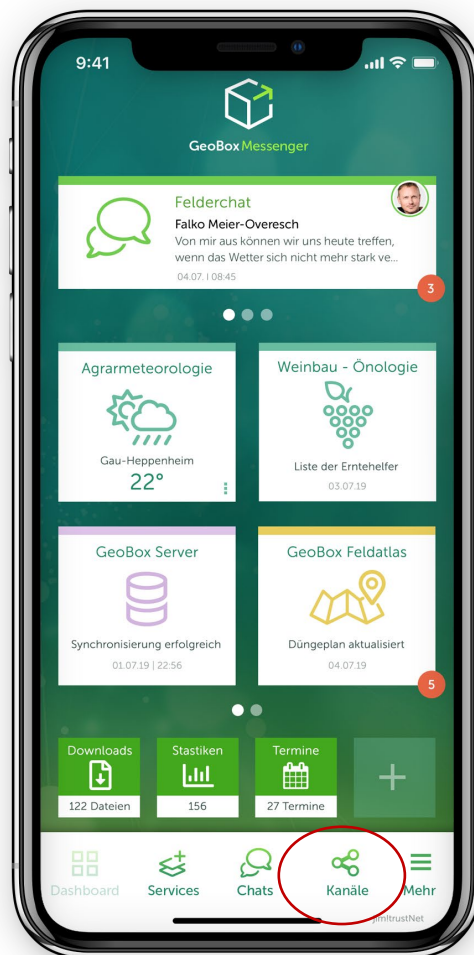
9:41

GeoBox Messenger

Felderchat
Falko Meier-Overesch
Von mir aus können wir uns heute treffen, wenn das Wetter sich nicht mehr stark ve...
04.07. | 08:45

3

Agrarmeteorologie
Gau-Heppenheim
22°

Weinbau - Önologie
Liste der Erntehelfer
03.07.19

GeoBox Server
Synchronisierung erfolgreich
01.07.19 | 22:56

GeoBox Feldatlas
Düngeplan aktualisiert
04.07.19

5

Downloads
122 Dateien

Stastiken
156

Termine
27 Termine

+

Dashboard
Services
Chats
Kanäle
Mehr

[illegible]trustNet